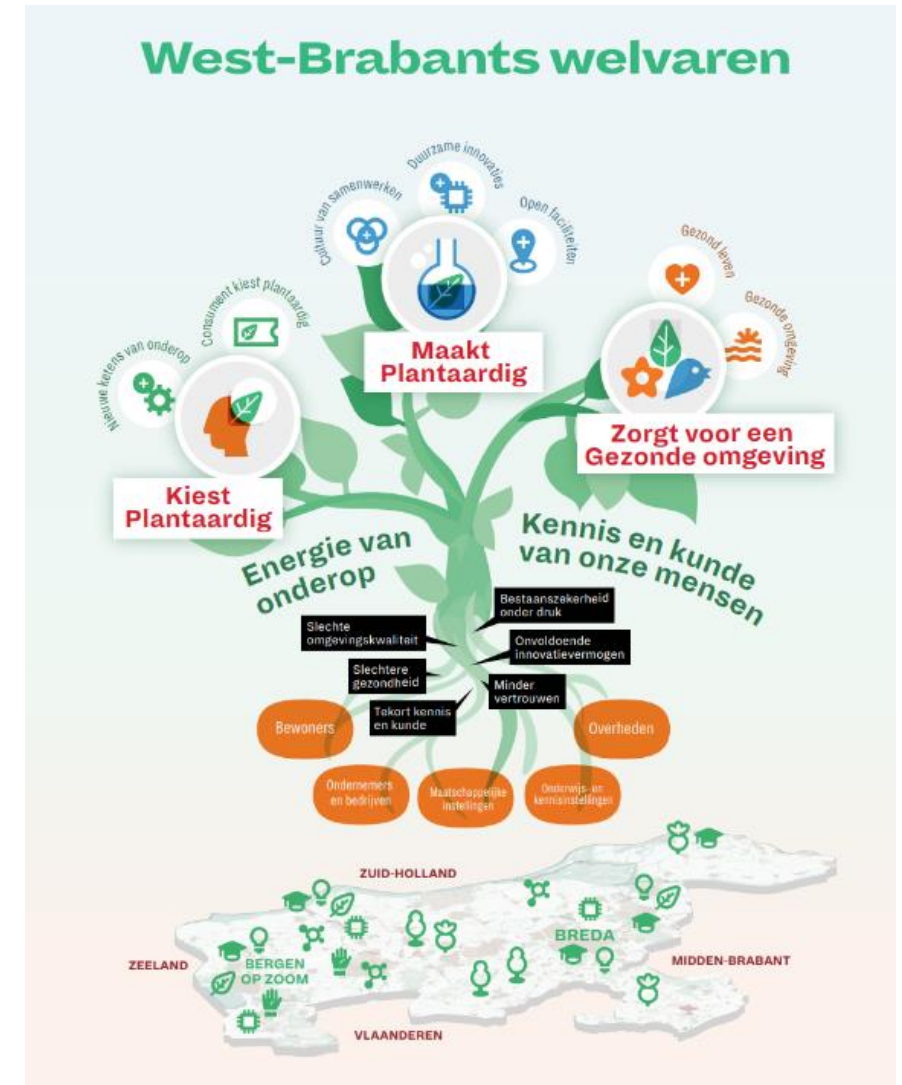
West-Brabants welvaren

Cultuur van samenwerken
Duurzame innovaties
Open faciliteiten

Maakt Plantaardig

Gezond leven
Gezonde omgeving

Zorgt voor een Gezonde omgeving

Nieuwe ketens van onderop
Consument kiest plantaardig

Kiest Plantaardig

Energie van onderop

Kennis en kunde van onze mensen

Bestaanszekerheid onder druk
Slechte omgevingskwaliteit
Onvoldoende innovatievermogen
Slechtere gezondheid
Minder vertrouwen
Tekort kennis en kunde

Bewoners
Overheden
Ondernemers en bedrijven
Maatschappelijke instellingen
Onderwijs- en kennisinstellingen

ZUID-HOLLAND
ZEELAND
BERGEN OP ZOOM
BREDA
MIDDEN-BRABANT
VLAANDEREN